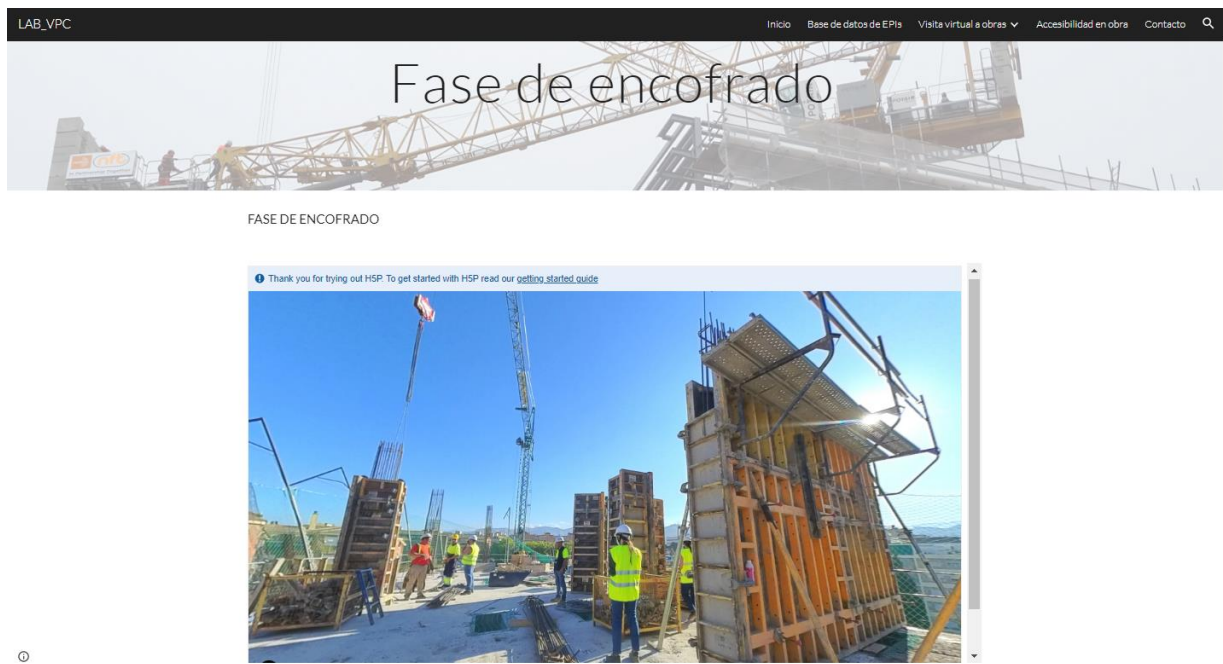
LAB_VPC

Inicio Base de datos de EPIs Visita virtual a obras Accesibilidad en obra Contacto

Fase de encofrado

FASE DE ENCOFRADO

Thank you for trying out H5P. To get started with H5P read our getting started guide